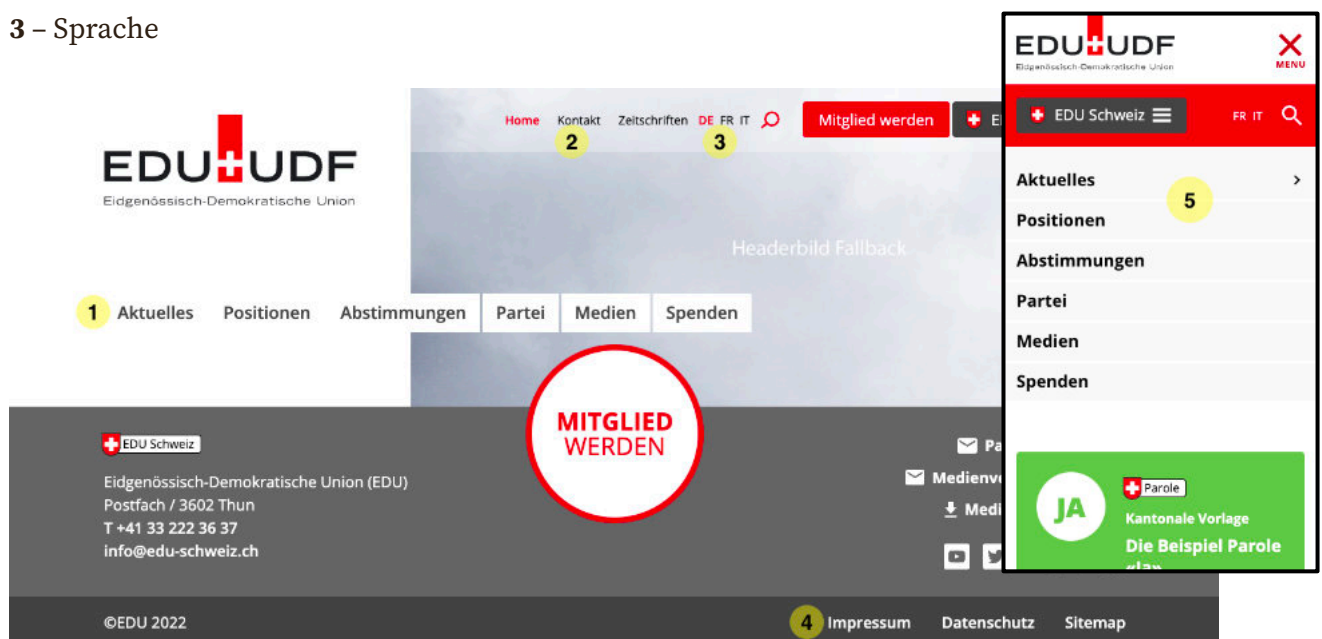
**3** – Sprache

EDU UDF
Eidgenössisch-Demokratische Union

Home Kontakt Zeitschriften DE FR IT

2 3

Mitglied werden

Headerbild Fallback

1 Aktuelles Positionen Abstimmungen Partei Medien Spenden

MITGLIED WERDEN

EDU Schweiz

Eidgenössisch-Demokratische Union (EDU)
Postfach / 3602 Thun
T +41 33 222 36 37
info@edu-schweiz.ch

Pa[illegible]
Medienv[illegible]
Medi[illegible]

©EDU 2022

4 Impressum Datenschutz Sitemap

EDU UDF
Eidgenössisch-Demokratische Union

MENU

EDU Schweiz

FR IT

Aktuelles
5
Positionen
Abstimmungen
Partei
Medien
Spenden

JA
Parole
Kantonale Vorlage
Die Beispiel Parole «la»